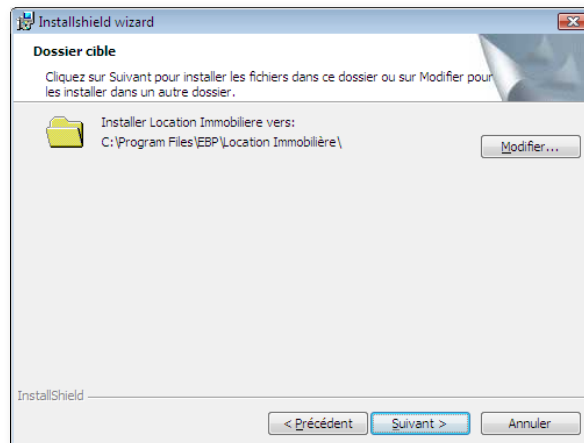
Installshield wizard

Dossier cible

Cliquez sur Suivant pour installer les fichiers dans ce dossier ou sur Modifier pour les installer dans un autre dossier.

Installer Location Immobiliere vers:
C:\Program Files\EBP\Location Immobilière\

Modifier...

InstallShield

< Précédent

Suivant >

Annuler